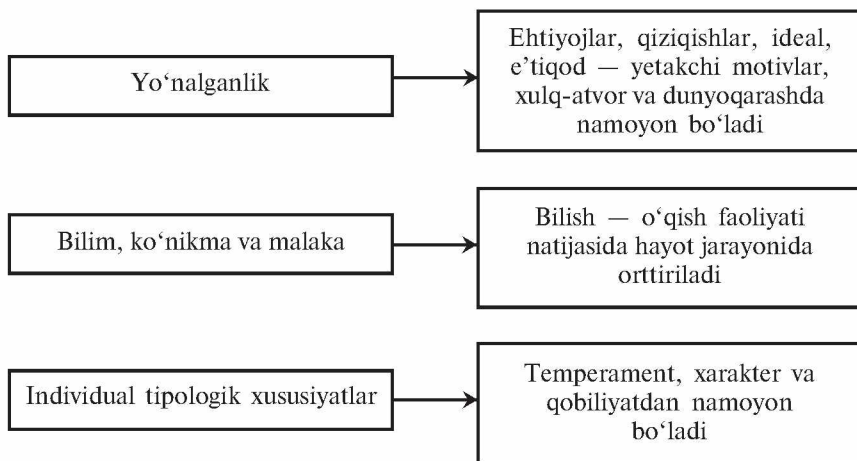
Yo‘nalganlik

Ehtiyojlar, qiziqishlar, ideal, e’tiqod — yetakchi motivlar, xulq-atvor va dunyoqarashda namoyon bo‘ladi

Bilim, ko‘nikma va malaka

Bilish — o‘qish faoliyati natijasida hayot jarayonida orttiriladi

Individual tipologik xususiyatlar

Temperament, xarakter va qobiliyatdan namoyon bo‘ladi